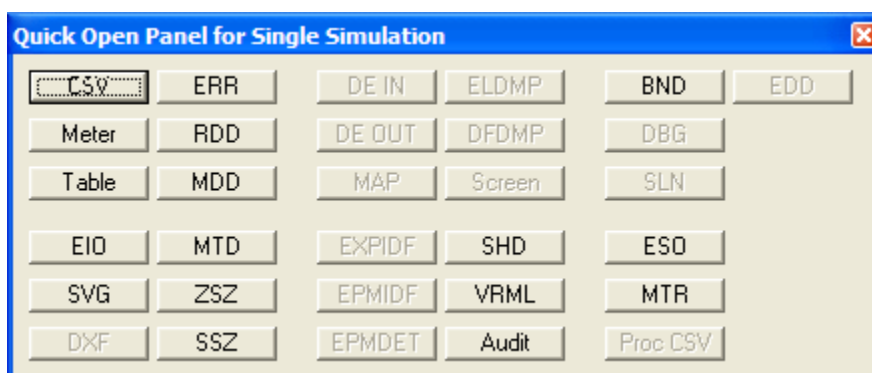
Quick Open Panel for Single Simulation

| | | | | | |
|---|---|---|---|---|---|
| CSV | ERR | DE IN | ELDMP | BND | EDD |
| Meter | RDD | DE OUT | DFDMP | DBG | |
| Table | MDD | MAP | Screen | SLN | |
| EIO | MTD | EXPIDF | SHD | ESO | |
| SVG | ZSZ | EPMIDF | VRML | MTR | |
| DXF | SSZ | EPMDET | Audit | Proc CSV | |